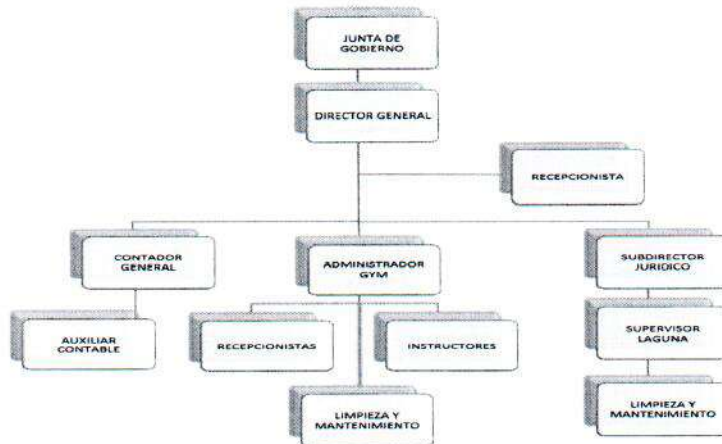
JUNTA DE GOBIERNO

DIRECTOR GENERAL

RECEPCIONISTA

CONTADOR GENERAL

ADMINISTRADOR GYM

SUBDIRECTOR JURIDICO

AUXILIAR CONTABLE

RECEPCIONISTAS

INSTRUCTORES

SUPERVISOR LAGUNA

LIMPIEZA Y MANTENIMIENTO

LIMPIEZA Y MANTENIMIENTO